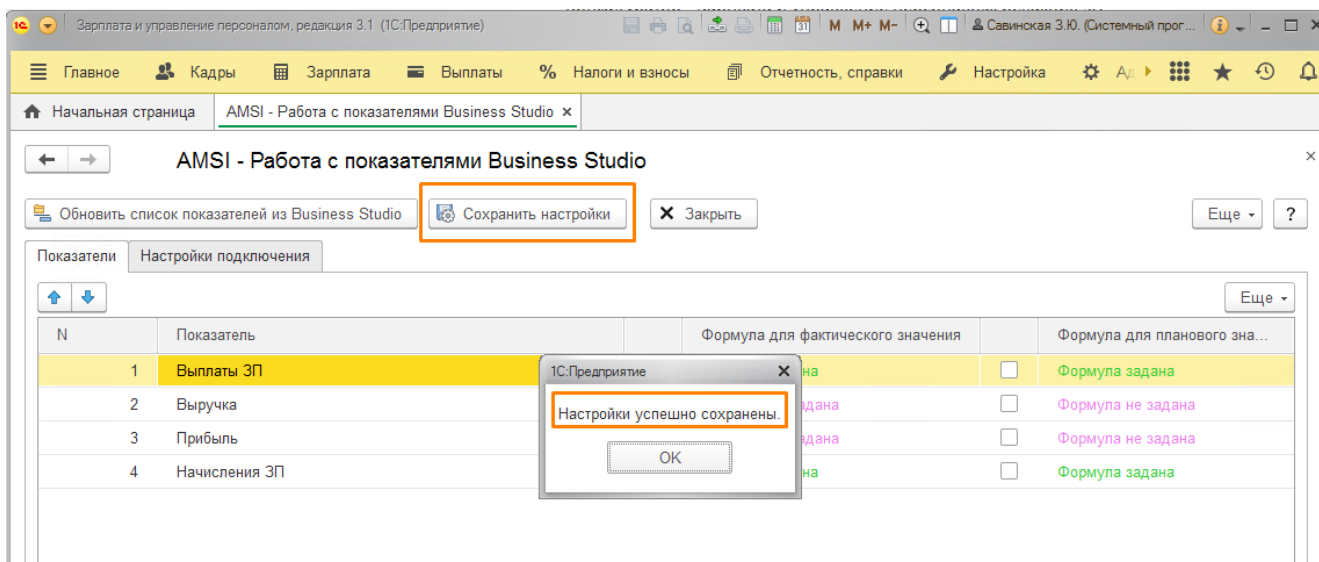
Зарплата и управление персоналом, редакция 3.1 (1С:Предприятие)

M M+ M- Савинская З.Ю. (Системный прог...

Главное Кадры Зарплата Выплаты % Налоги и взносы Отчетность, справки Настройка Ад

Начальная страница AMSI - Работа с показателями Business Studio ×

AMSI - Работа с показателями Business Studio

Обновить список показателей из Business Studio Сохранить настройки Закрыть Еще ?

Показатели Настройки подключения

Еще

| N | Показатель | | Формула для фактического значения | | Формула для планового зна... |
|---|---|---|---|---|---|
| 1 | Выплаты ЗП | | на | | Формула задана |
| 2 | Выручка | | дана | | Формула не задана |
| 3 | Прибыль | | дана | | Формула не задана |
| 4 | Начисления ЗП | | на | | Формула задана |

1С:Предприятие

Настройки успешно сохранены.

OK